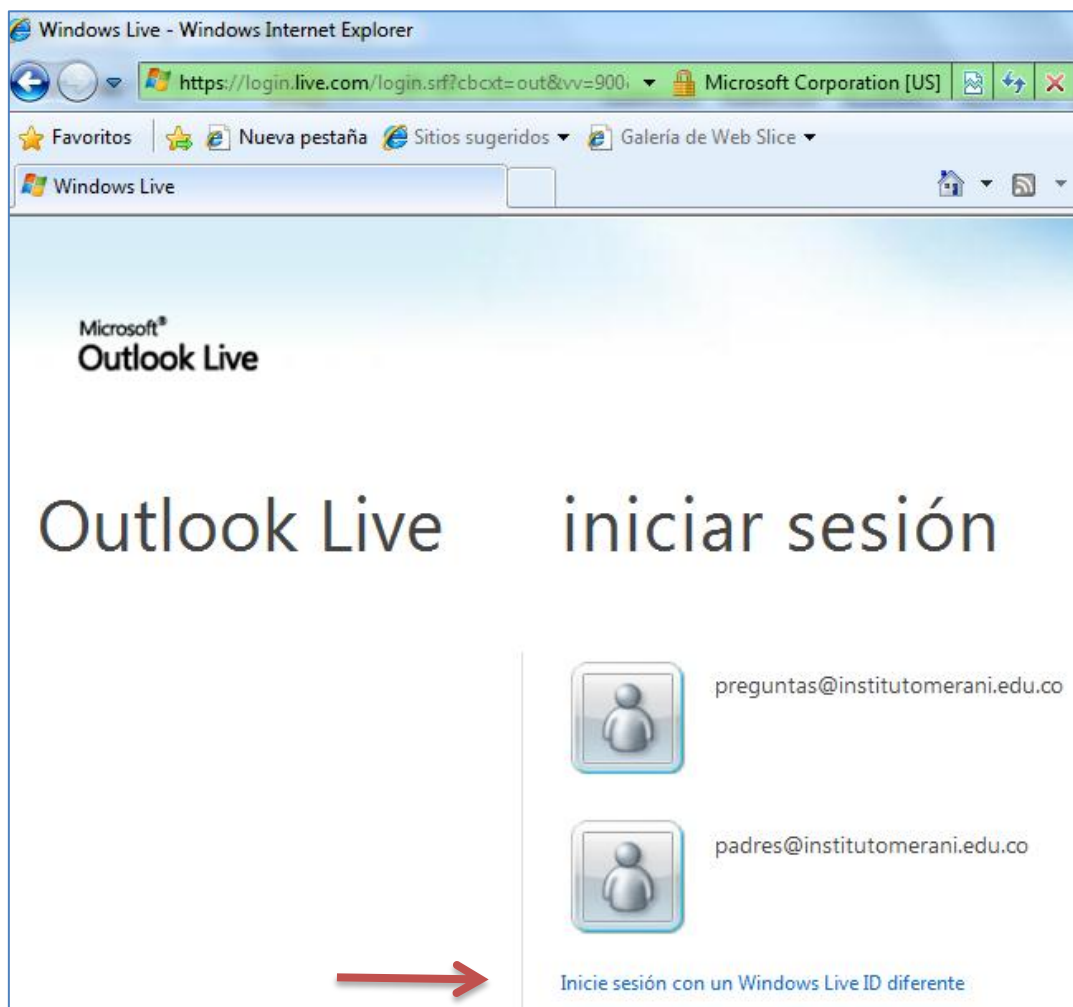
Windows Live - Windows Internet Explorer

https://login.live.com/login.srf?cbcxt=out&vv=900

Microsoft Corporation [US]

Favoritos

Nueva pestaña

Sitios sugeridos

Galería de Web Slice

Windows Live

Microsoft®
Outlook Live

Outlook Live

iniciar sesión

preguntas@institutomerani.edu.co

padres@institutomerani.edu.co

Inicie sesión con un Windows Live ID diferente